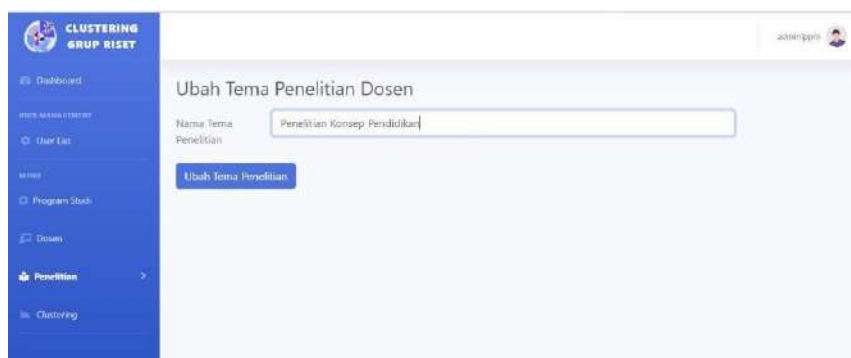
CLUSTERING GRUP RISET

Dashboard

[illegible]

User List

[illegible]

Program Studi

Dosen

Penelitian

Clustering

adminppm

Ubah Tema Penelitian Dosen

Nama Tema Penelitian

Penelitian Konsep Pendidikan

Ubah Tema Penelitian